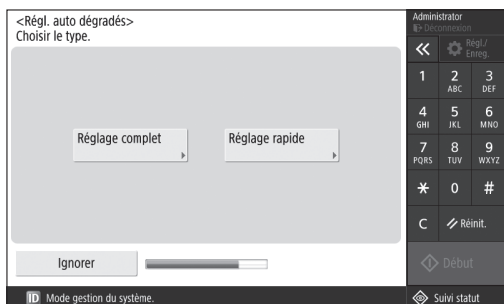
<Régl. auto dégradés>
Choisir le type.

Réglage complet

Réglage rapide

Ignorer

Administrator
Déconnexion

«

Régl./
Enreg.

1
2
ABC
3
DEF
4
GHI
5
JKL
6
MNO
7
PQRS
8
TUV
9
WXYZ
$*$
0
#
C
Réinit.

Début

ID Mode gestion du système.

Suivi statut